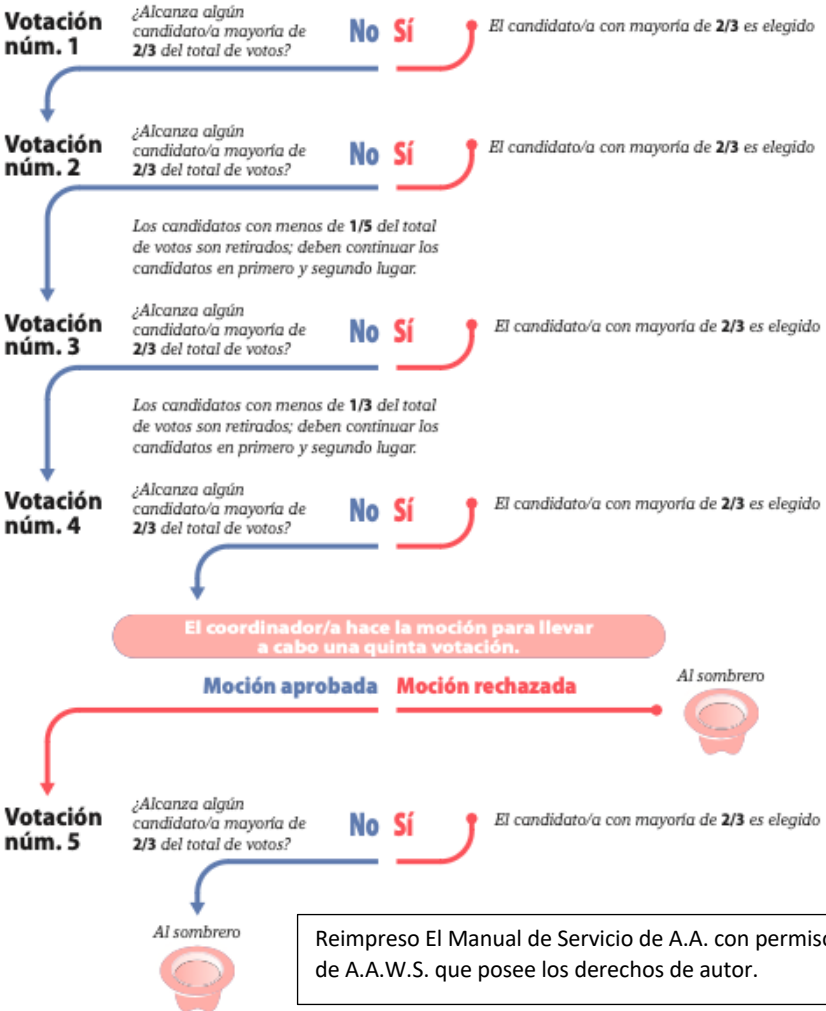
Votación núm. 1
¿Alcanza algún candidato/a mayoría de 2/3 del total de votos?
No Sí
El candidato/a con mayoría de 2/3 es elegido

Votación núm. 2
¿Alcanza algún candidato/a mayoría de 2/3 del total de votos?
No Sí
El candidato/a con mayoría de 2/3 es elegido

Los candidatos con menos de 1/5 del total de votos son retirados; deben continuar los candidatos en primero y segundo lugar.

Votación núm. 3
¿Alcanza algún candidato/a mayoría de 2/3 del total de votos?
No Sí
El candidato/a con mayoría de 2/3 es elegido

Los candidatos con menos de 1/3 del total de votos son retirados; deben continuar los candidatos en primero y segundo lugar.

Votación núm. 4
¿Alcanza algún candidato/a mayoría de 2/3 del total de votos?
No Sí
El candidato/a con mayoría de 2/3 es elegido

El coordinador/a hace la moción para llevar a cabo una quinta votación.

Moción aprobada Moción rechazada
Al sombrero

Votación núm. 5
¿Alcanza algún candidato/a mayoría de 2/3 del total de votos?
No Sí
El candidato/a con mayoría de 2/3 es elegido

Al sombrero

Reimpreso El Manual de Servicio de A.A. con permiso de A.A.W.S. que posee los derechos de autor.